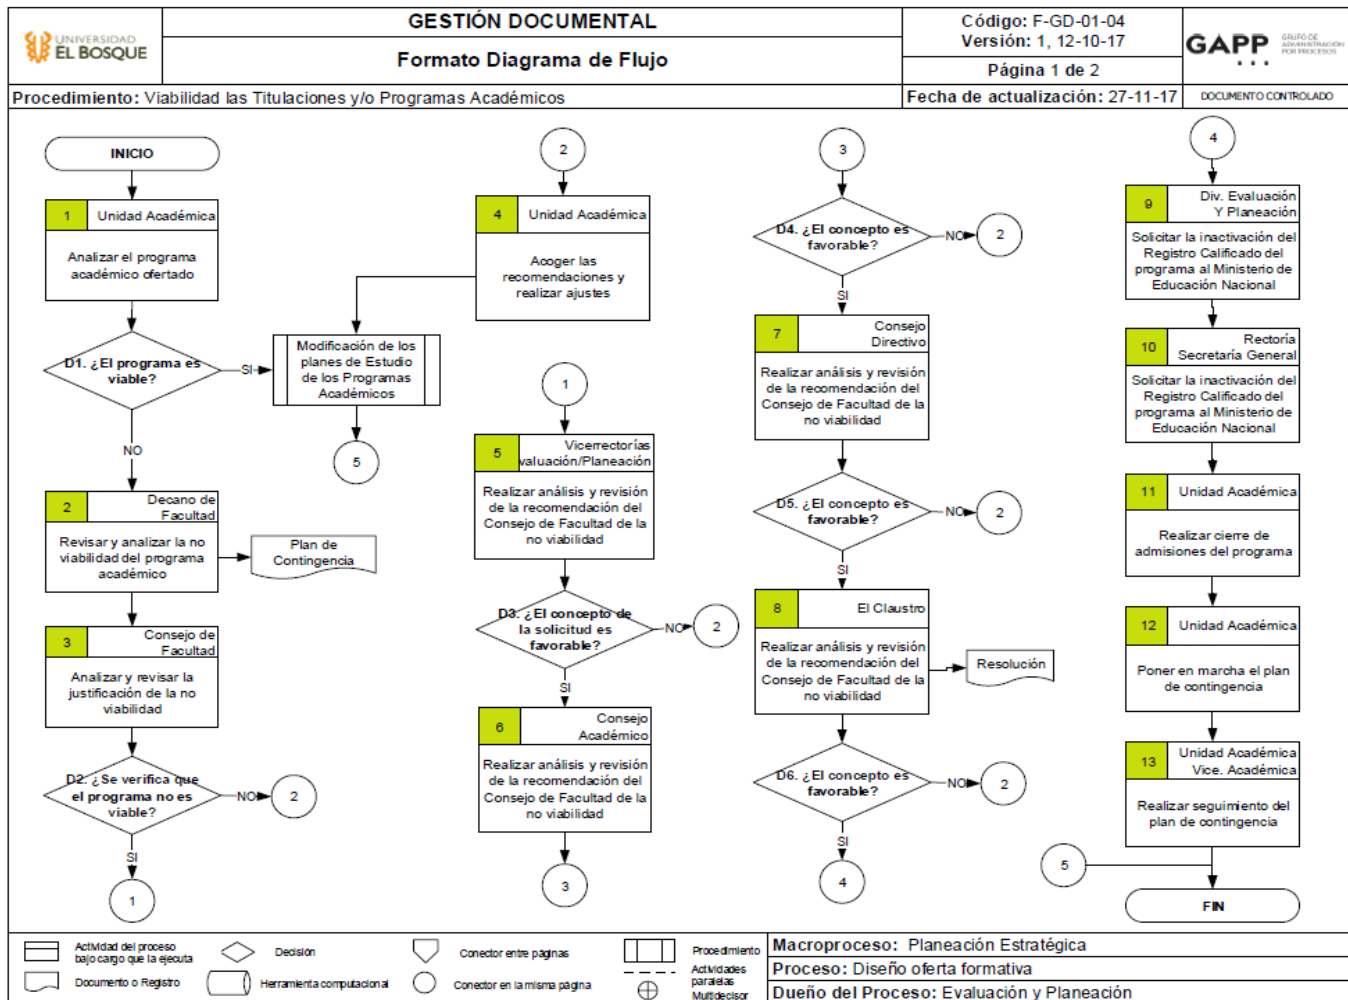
UNIVERSIDAD EL BOSQUE

GESTIÓN DOCUMENTAL

Formato Diagrama de Flujo

Código: F-GD-01-04
Versión: 1, 12-10-17

Página 1 de 2

GAPP GRUPO DE ADMINISTRACIÓN POR PROCESOS

Procedimiento: Viabilidad las Titulaciones y/o Programas Académicos

Fecha de actualización: 27-11-17

DOCUMENTO CONTROLADO

INICIO

1 Unidad Académica

Analizar el programa académico ofertado

D1. ¿El programa es viable?

SI

Modificación de los planes de Estudio de los Programas Académicos

5

NO

2 Decano de Facultad

Revisar y analizar la no viabilidad del programa académico

Plan de Contingencia

3 Consejo de Facultad

Analizar y revisar la justificación de la no viabilidad

D2. ¿Se verifica que el programa no es viable?

NO

2

SI

1

2

4 Unidad Académica

Acoger las recomendaciones y realizar ajustes

1

5 Vicerrectorías valuación/Planeación

Realizar análisis y revisión de la recomendación del Consejo de Facultad de la no viabilidad

D3. ¿El concepto de la solicitud es favorable?

NO

2

SI

6 Consejo Académico

Realizar análisis y revisión de la recomendación del Consejo de Facultad de la no viabilidad

3

3

D4. ¿El concepto es favorable?

NO

2

SI

7 Consejo Directivo

Realizar análisis y revisión de la recomendación del Consejo de Facultad de la no viabilidad

D5. ¿El concepto es favorable?

NO

2

SI

8 El Claustro

Realizar análisis y revisión de la recomendación del Consejo de Facultad de la no viabilidad

Resolución

D6. ¿El concepto es favorable?

NO

2

SI

4

4

9 Div. Evaluación Y Planeación

Solicitar la inactivación del Registro Calificado del programa al Ministerio de Educación Nacional

10 Rectoría Secretaría General

Solicitar la inactivación del Registro Calificado del programa al Ministerio de Educación Nacional

11 Unidad Académica

Realizar cierre de admisiones del programa

12 Unidad Académica

Poner en marcha el plan de contingencia

13 Unidad Académica Vice. Académica

Realizar seguimiento del plan de contingencia

5

FIN

Actividad del proceso bajo cargo que la ejecuta

Decisión

Conector entre páginas

Procedimiento

Documento o Registro

Herramienta computacional

Conector en la misma página

Actividades paralelas

Multidecisor

Macroproceso: Planeación Estratégica

Proceso: Diseño oferta formativa

Dueño del Proceso: Evaluación y Planeación